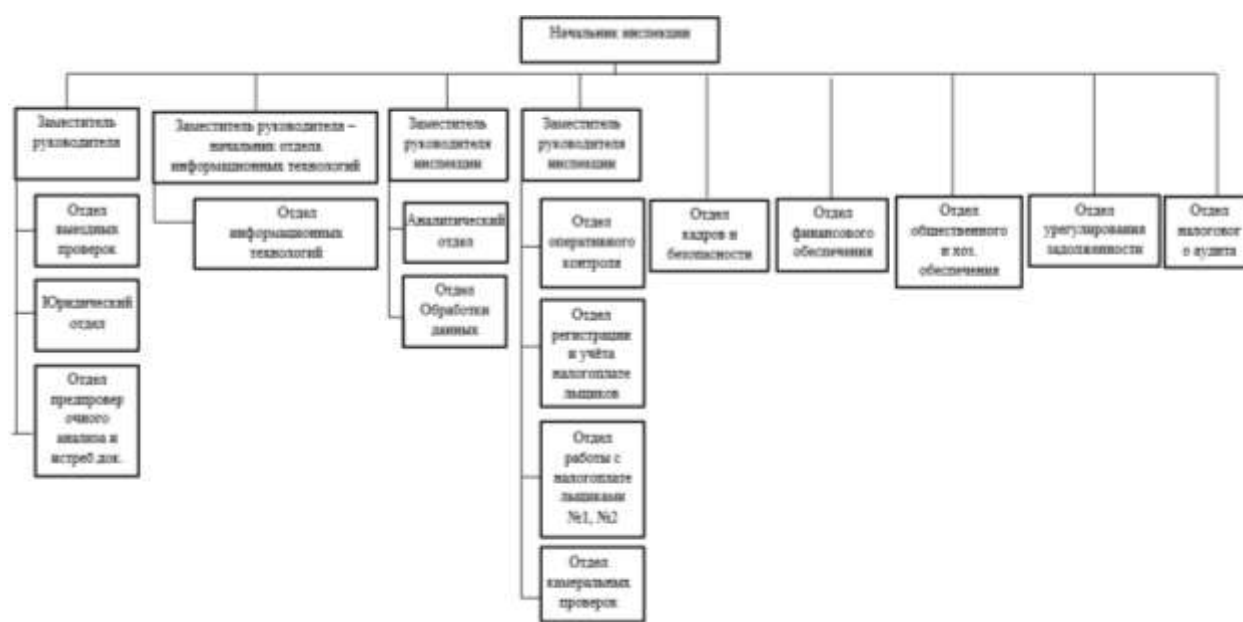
Начальник инспекции

Заместитель руководителя

Отдел выездных проверок

Юридический отдел

Отдел предпровер очного анализа и истреб.док.

Заместитель руководителя – начальник отдела информационных технологий

Отдел информационных технологий

Заместитель руководителя инспекции

Аналитический отдел

Отдел Обработки данных

Заместитель руководителя инспекции

Отдел оперативного контроля

Отдел регистрации и учёта налогоплате льщиков

Отдел работы с налогоплате льщиками №1, №2

Отдел камеральных проверок

Отдел кадров и безопасности

Отдел финансового обеспечения

Отдел общественного и хоз. обеспечения

Отдел урегулирования задолженности

Отдел налогового аудита